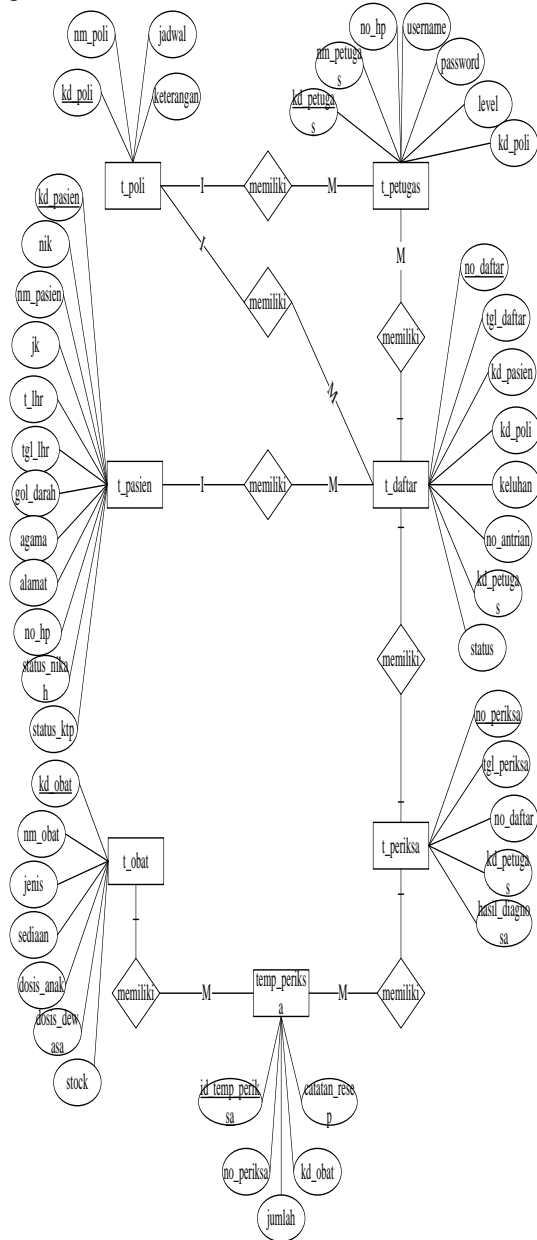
nm_poli
jadwal
kd_poli
keterangan
t_poli
I
memiliki
M
no_hp
username
nm_petugas
password
kd_petugas
level
kd_poli
t_petugas
M
kd_pasien
nik
nm_pasien
jk
t_lhr
tgl_lhr
gol_darah
agama
alamat
no_hp
status_nikah
status_ktp
I
memiliki
M
memiliki
I
no_daftar
tgl_daftar
kd_pasien
kd_poli
keluhan
no_antrian
kd_petugas
status
t_pasien
I
memiliki
M
t_daftar
I
memiliki
I
no_periksa
tgl_periksa
no_daftar
kd_petugas
hasil_diagnosa
t_periksa
I
kd_obat
nm_obat
jenis
sediaan
dosis_anak
dosis_dewasa
stock
t_obat
I
memiliki
M
temp_periksa
M
memiliki
id_temp_periksa
catatan_resep
no_periksa
kd_obat
jumlah